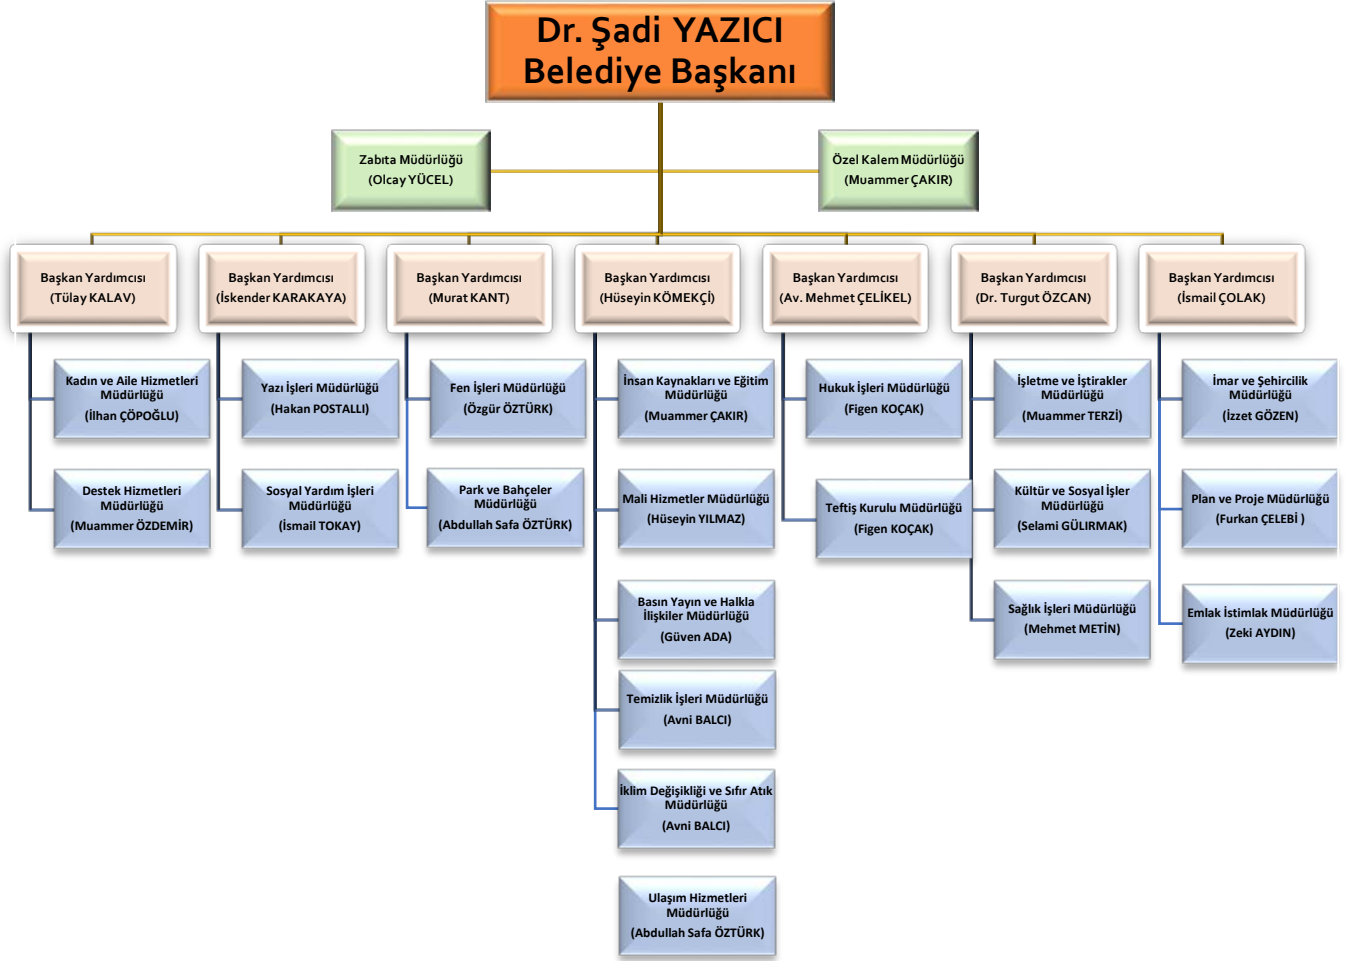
Dr. Şadi YAZICI
Belediye Başkanı

Zabıta Müdürlüğü
(Olcay YÜCEL)

Özel Kalem Müdürlüğü
(Muammer ÇAKIR)

Başkan Yardımcısı
(Tülay KALAV)

Başkan Yardımcısı
(İskender KARAKAYA)

Başkan Yardımcısı
(Murat KANT)

Başkan Yardımcısı
(Hüseyin KÖMEKÇİ)

Başkan Yardımcısı
(Av. Mehmet ÇELİKEL)

Başkan Yardımcısı
(Dr. Turgut ÖZCAN)

Başkan Yardımcısı
(İsmail ÇOLAK)

Kadın ve Aile Hizmetleri Müdürlüğü
(İlhan ÇÖPOĞLU)

Destek Hizmetleri Müdürlüğü
(Muammer ÖZDEMİR)

Yazı İşleri Müdürlüğü
(Hakan POSTALLI)

Sosyal Yardım İşleri Müdürlüğü
(İsmail TOKAY)

Fen İşleri Müdürlüğü
(Özgür ÖZTÜRK)

Park ve Bahçeler Müdürlüğü
(Abdullah Safa ÖZTÜRK)

İnsan Kaynakları ve Eğitim Müdürlüğü
(Muammer ÇAKIR)

Mali Hizmetler Müdürlüğü
(Hüseyin YILMAZ)

Basın Yayın ve Halkla İlişkiler Müdürlüğü
(Güven ADA)

Temizlik İşleri Müdürlüğü
(Avni BALCI)

İklim Değişikliği ve Sıfır Atık Müdürlüğü
(Avni BALCI)

Ulaşım Hizmetleri Müdürlüğü
(Abdullah Safa ÖZTÜRK)

Hukuk İşleri Müdürlüğü
(Figen KOÇAK)

Teftiş Kurulu Müdürlüğü
(Figen KOÇAK)

İşletme ve İştirakler Müdürlüğü
(Muammer TERZİ)

Kültür ve Sosyal İşler Müdürlüğü
(Selami GÜLIRMAK)

Sağlık İşleri Müdürlüğü
(Mehmet METİN)

İmar ve Şehircilik Müdürlüğü
(İzzet GÖZEN)

Plan ve Proje Müdürlüğü
(Furkan ÇELEBİ )

Emlak İstimlak Müdürlüğü
(Zeki AYDIN)